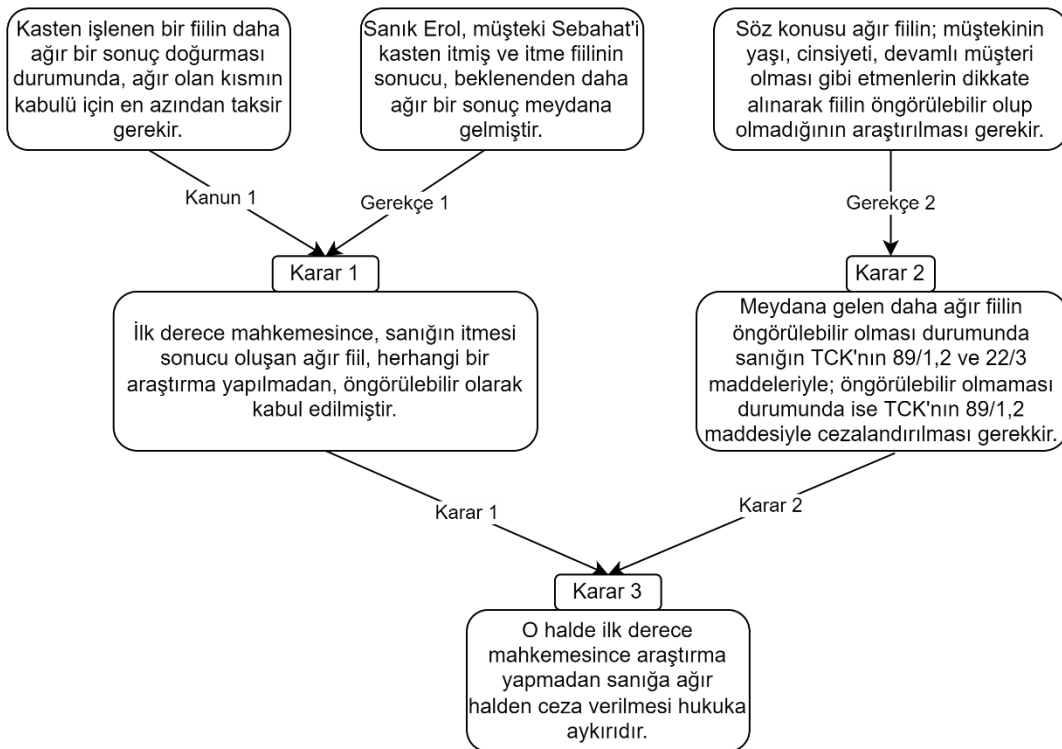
Kasten işlenen bir fiilin daha ağır bir sonuç doğurması durumunda, ağır olan kısmın kabulü için en azından taksir gerekir.

Sanık Erol, müşteki Sebahat'i kasten itmiş ve itme fiilinin sonucu, beklenenden daha ağır bir sonuç meydana gelmiştir.

Söz konusu ağır fiilin; müştekinin yaşı, cinsiyeti, devamlı müşteri olması gibi etmenlerin dikkate alınarak fiilin öngörülebilir olup olmadığının araştırılması gerekir.

Kanun 1

Gerekçe 1

Gerekçe 2

Karar 1

İlk derece mahkemesince, sanığın itmesi sonucu oluşan ağır fiil, herhangi bir araştırma yapılmadan, öngörülebilir olarak kabul edilmiştir.

Karar 2

Meydana gelen daha ağır fiilin öngörülebilir olması durumunda sanığın TCK'nın 89/1,2 ve 22/3 maddeleriyle; öngörülebilir olmaması durumunda ise TCK'nın 89/1,2 maddesiyle cezalandırılması gerekkir.

Karar 1

Karar 2

Karar 3

O halde ilk derece mahkemesince araştırma yapmadan sanığa ağır halden ceza verilmesi hukuka aykırıdır.